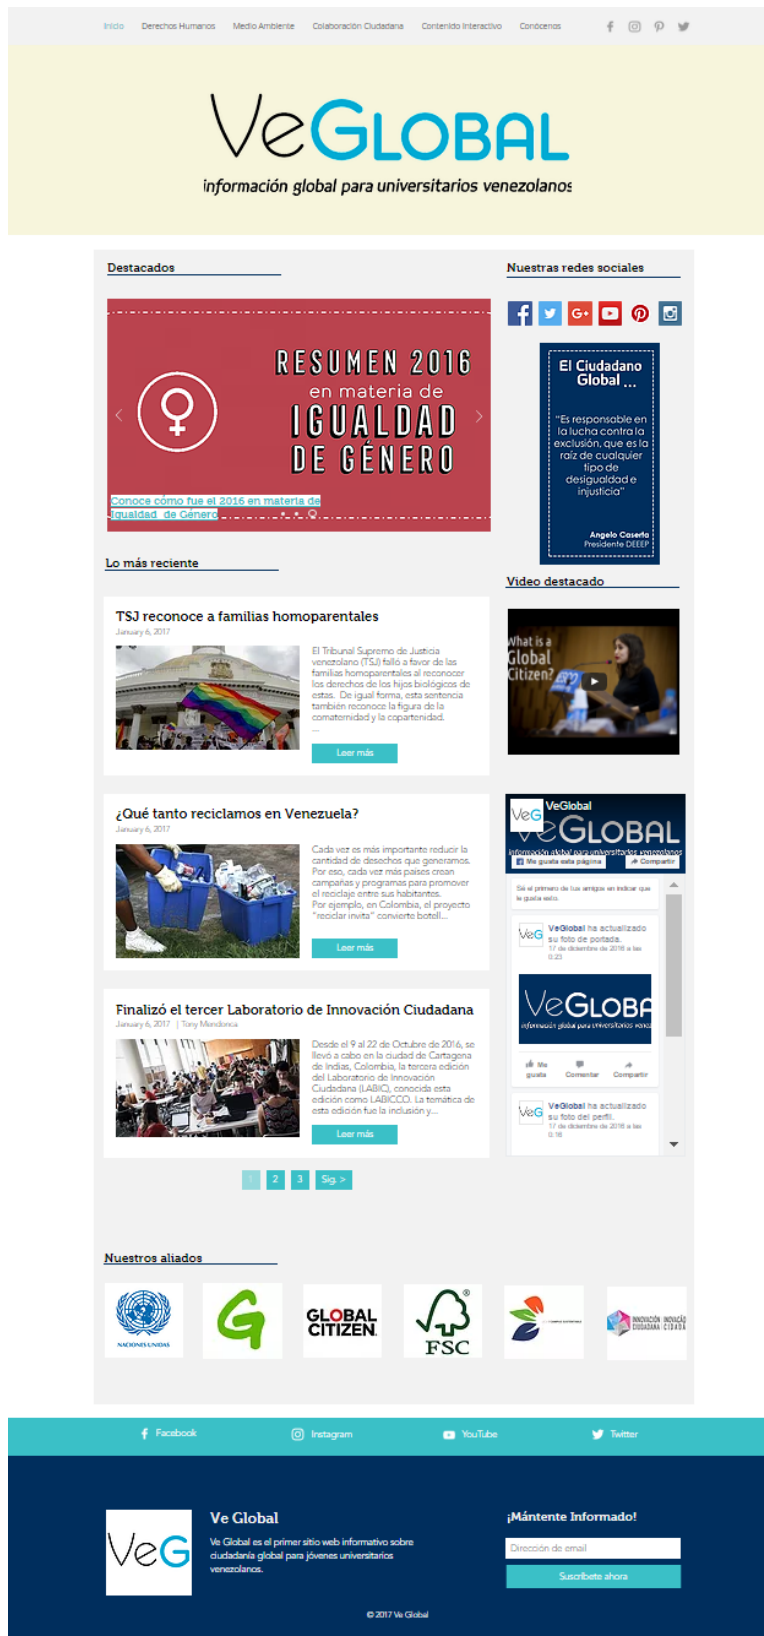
Inicio Derechos Humanos Medio Ambiente Colaboración Ciudadana Contenido Interactivo Conócenos

VeGLOBAL
información global para universitarios venezolanos

Destacados

RESUMEN 2016
en materia de
IGUALDAD DE GÉNERO

Conoce cómo fue el 2016 en materia de Igualdad de Género

Nuestras redes sociales

El Ciudadano Global ...

"Es responsable en la lucha contra la exclusión, que es la raíz de cualquier tipo de desigualdad e injusticia"

Angelo Caserta
Presidente DEEEP

Lo más reciente

TSJ reconoce a familias homoparentales
January 6, 2017

El Tribunal Supremo de Justicia venezolano (TSJ) falló a favor de las familias homoparentales al reconocer los derechos de los hijos biológicos de estas. De igual forma, esta sentencia también reconoce la figura de la comaternidad y la copaternidad.

Leer más

Video destacado

What is a Global Citizen?

¿Qué tanto reciclamos en Venezuela?
January 6, 2017

Cada vez es más importante reducir la cantidad de desechos que generamos. Por eso, cada vez más países crean campañas y programas para promover el reciclaje entre sus habitantes. Por ejemplo, en Colombia, el proyecto "reciclar invita" convierte botell...

Leer más

VeGlobal
VeGLOBAL
información global para universitarios venezolanos
Me gusta esta página
Compartir

Sé el primero de tus amigos en indicar que le gusta esto.

VeGlobal ha actualizado su foto de portada.
17 de diciembre de 2016 a las 0:23

VeGLOBA
información global para universitarios vene

Me gusta Comentar Compartir

VeGlobal ha actualizado su foto del perfil.
17 de diciembre de 2016 a las 0:16

Finalizó el tercer Laboratorio de Innovación Ciudadana
January 6, 2017 | Tony Mendonca

Desde el 9 al 22 de Octubre de 2016, se llevó a cabo en la ciudad de Cartagena de Indias, Colombia, la tercera edición del Laboratorio de Innovación Ciudadana (LABIC), conocida esta edición como LABICCO. La temática de esta edición fue la inclusión y...

Leer más

1 2 3 Sig. >

Nuestros aliados

NACIONES UNIDAS
GLOBAL CITIZEN
FSC
INNOVACIÓN CIUDADANA

Facebook Instagram YouTube Twitter

VeG
Ve Global
Ve Global es el primer sitio web informativo sobre ciudadanía global para jóvenes universitarios venezolanos.

¡Mántente Informado!
Dirección de email
Suscríbete ahora

© 2017 Ve Global